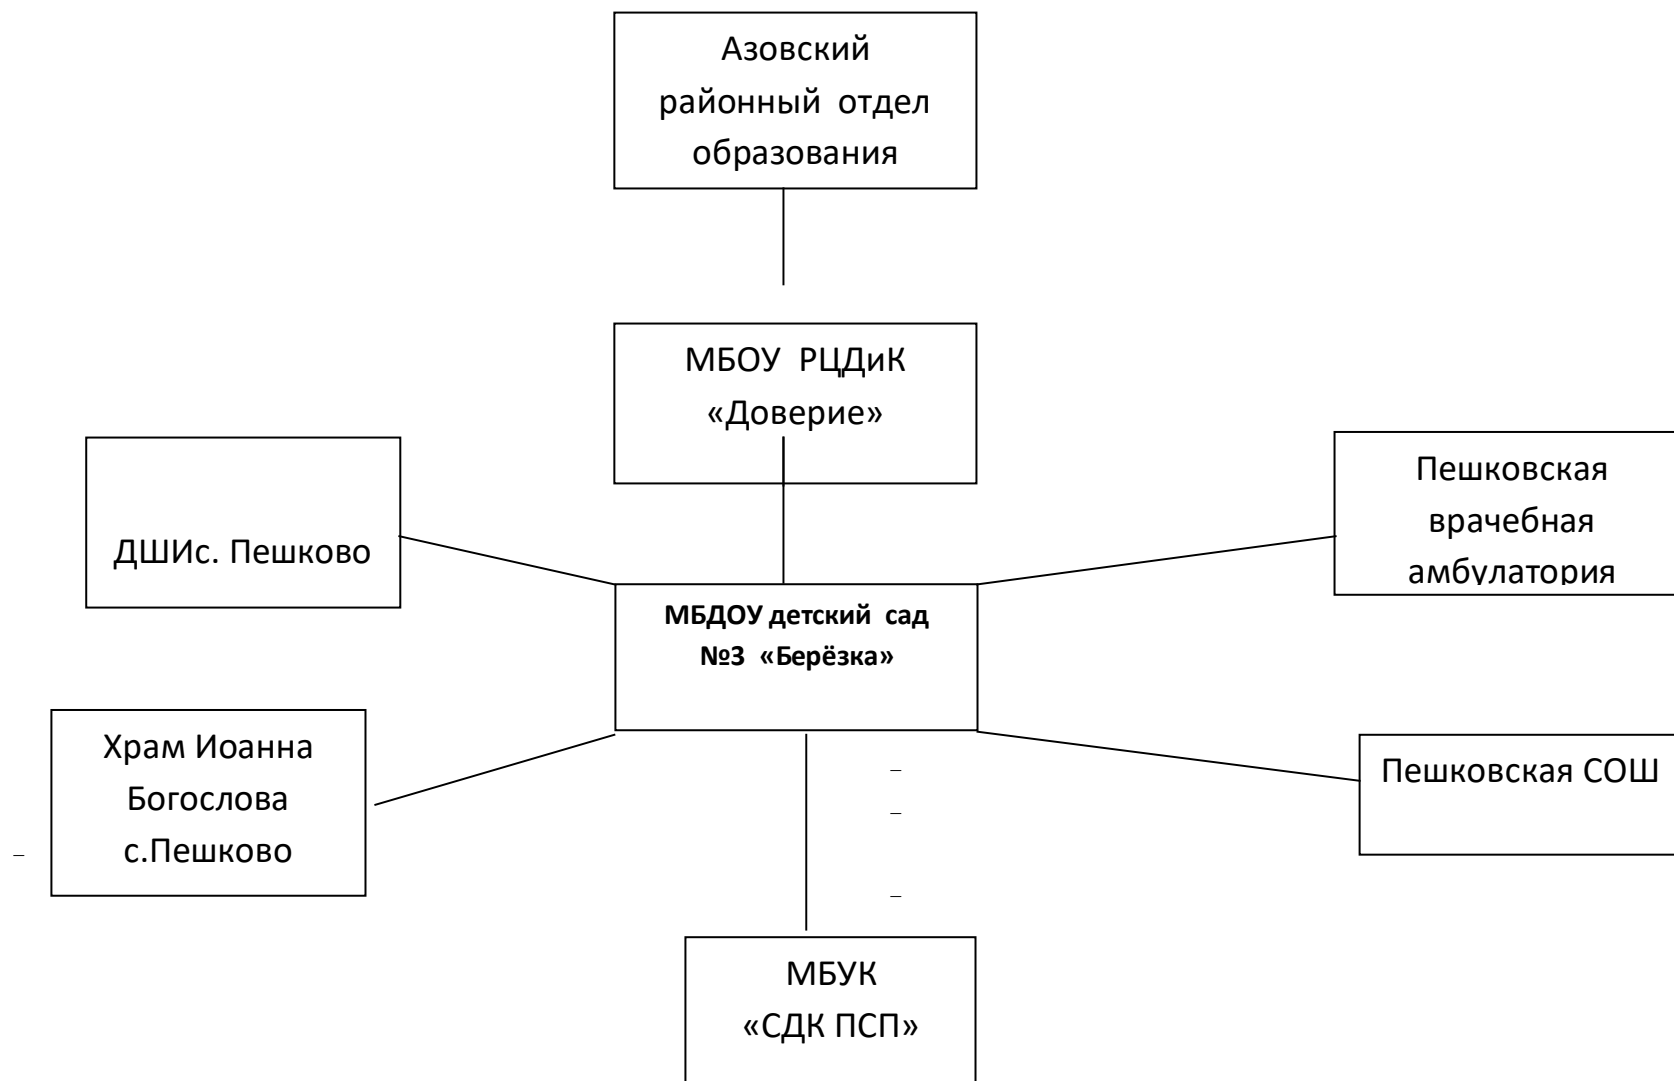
Азовский районный отдел образования

МБОУ РЦДиК «Доверие»

ДШИс. Пешково

Пешковская врачебная амбулатория

МБДОУ детский сад №3 «Берёзка»

Храм Иоанна Богослова с.Пешково

Пешковская СОШ

МБУК «СДК ПСП»